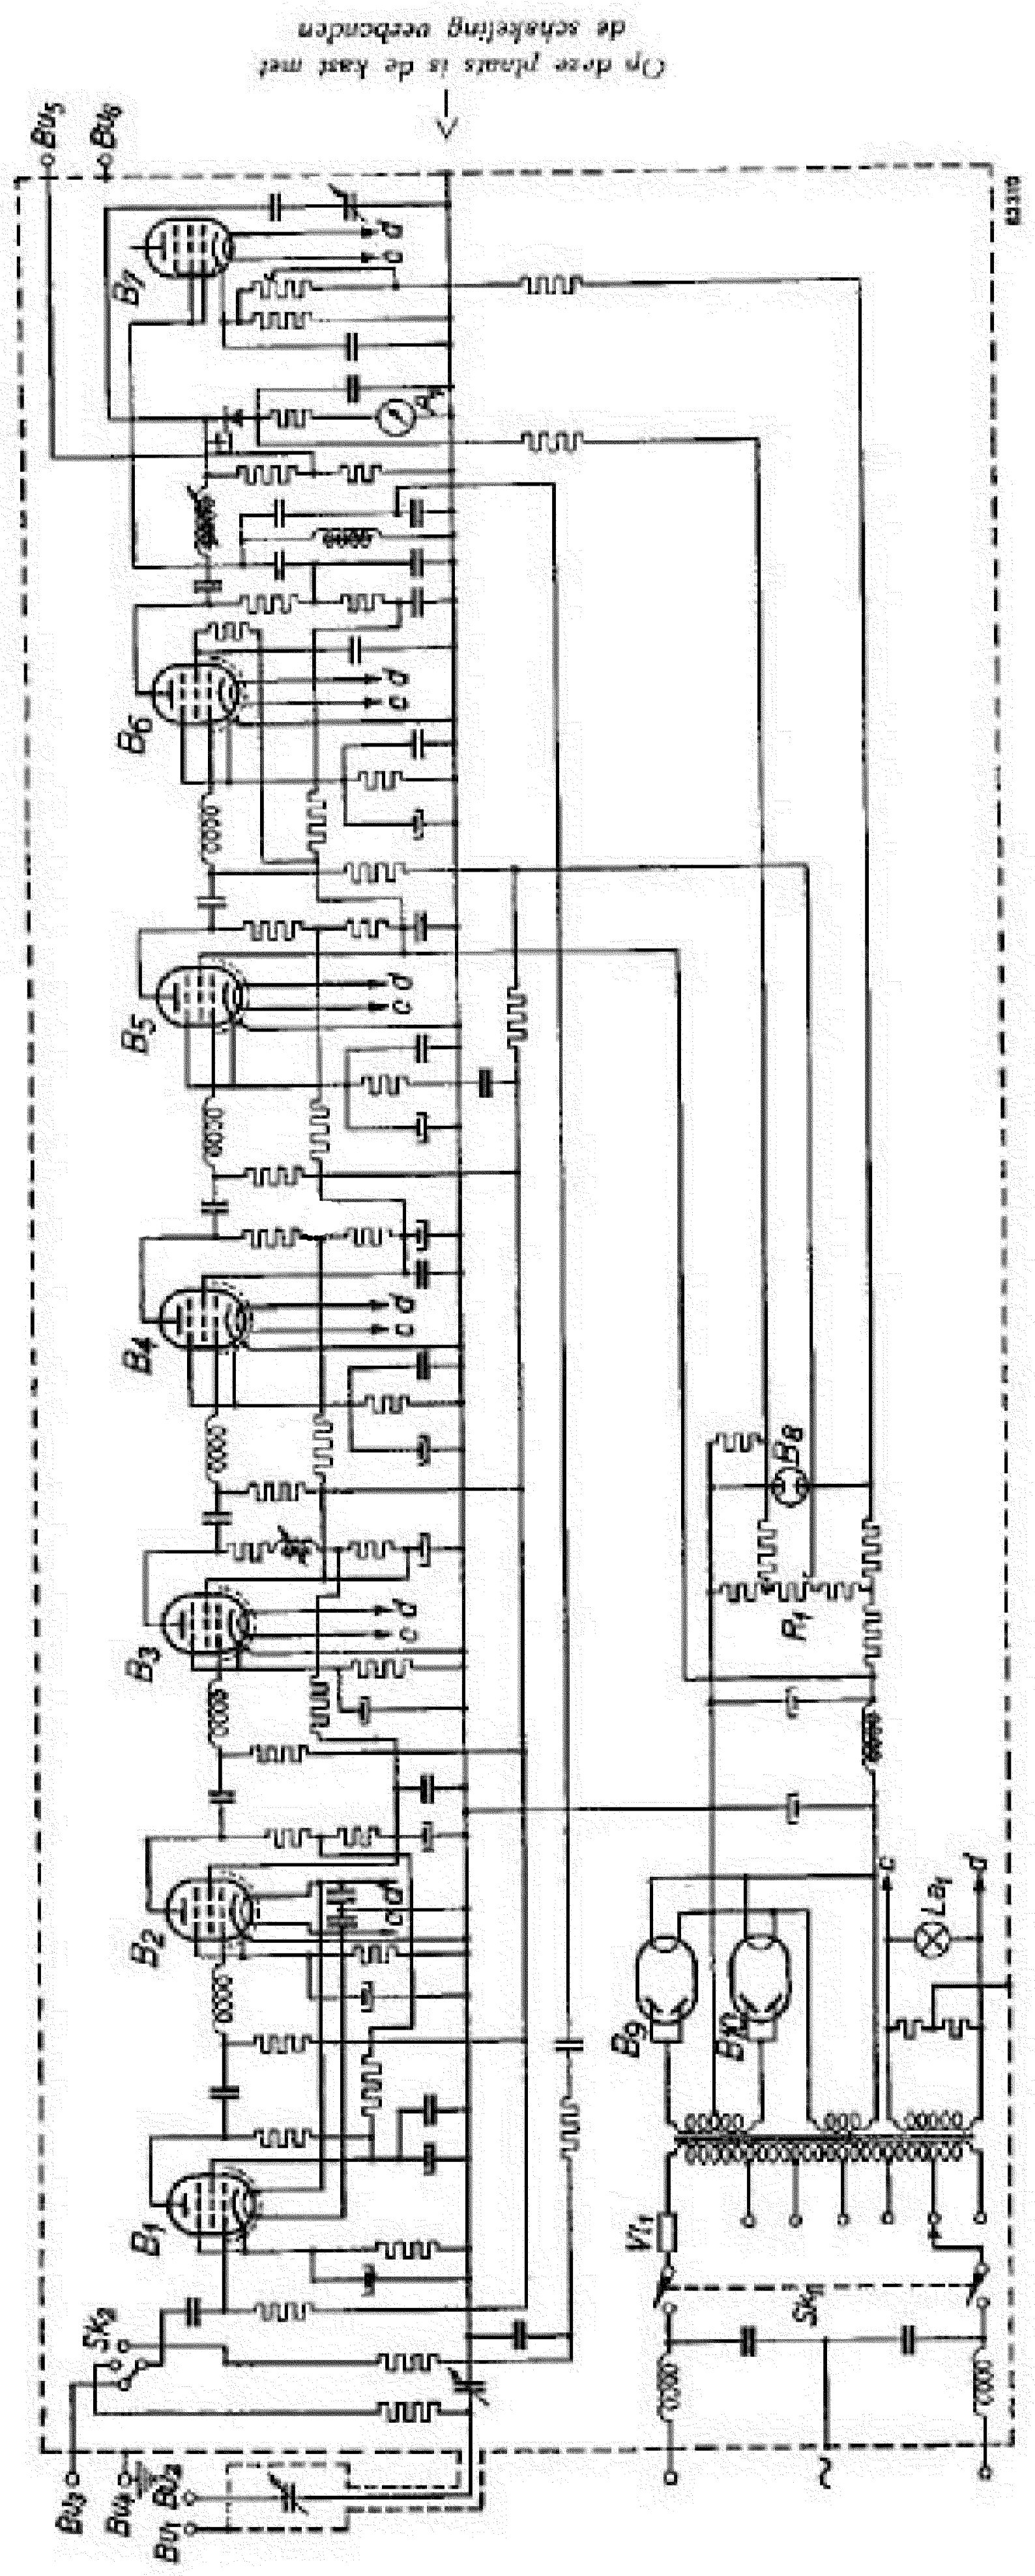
Op deze plaats is de kast met de schakeling verbonden

$Bu_5$
$Bu_6$
$B_7$
$B_6$
$B_5$
$B_4$
$B_3$
$B_2$
$B_1$
$Sk_9$
$Bu_3$
$Bu_4$
$Bu_2$
$Bu_1$
$B_8$
$R_1$
$B_9$
$B_{10}$
$Vi_1$
$Sk_{10}$
$La_1$
c
d
c d
c d
c d
c d
c d
c d
c d
~
83310